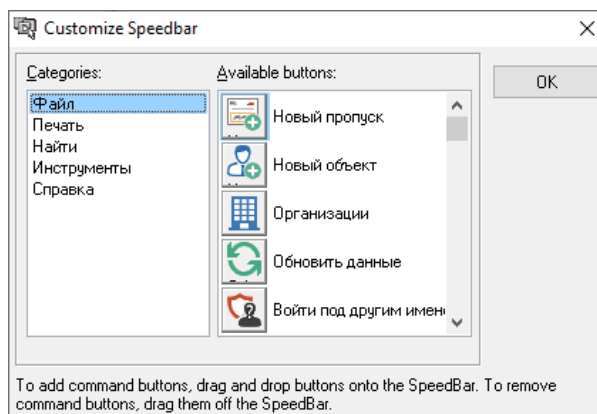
Customize Speedbar

Categories:
Файл
Печать
Найти
Инструменты
Справка

Available buttons:
Новый пропуск
Новый объект
Организации
Обновить данные
Войти под другим имен

OK

To add command buttons, drag and drop buttons onto the SpeedBar. To remove command buttons, drag them off the SpeedBar.